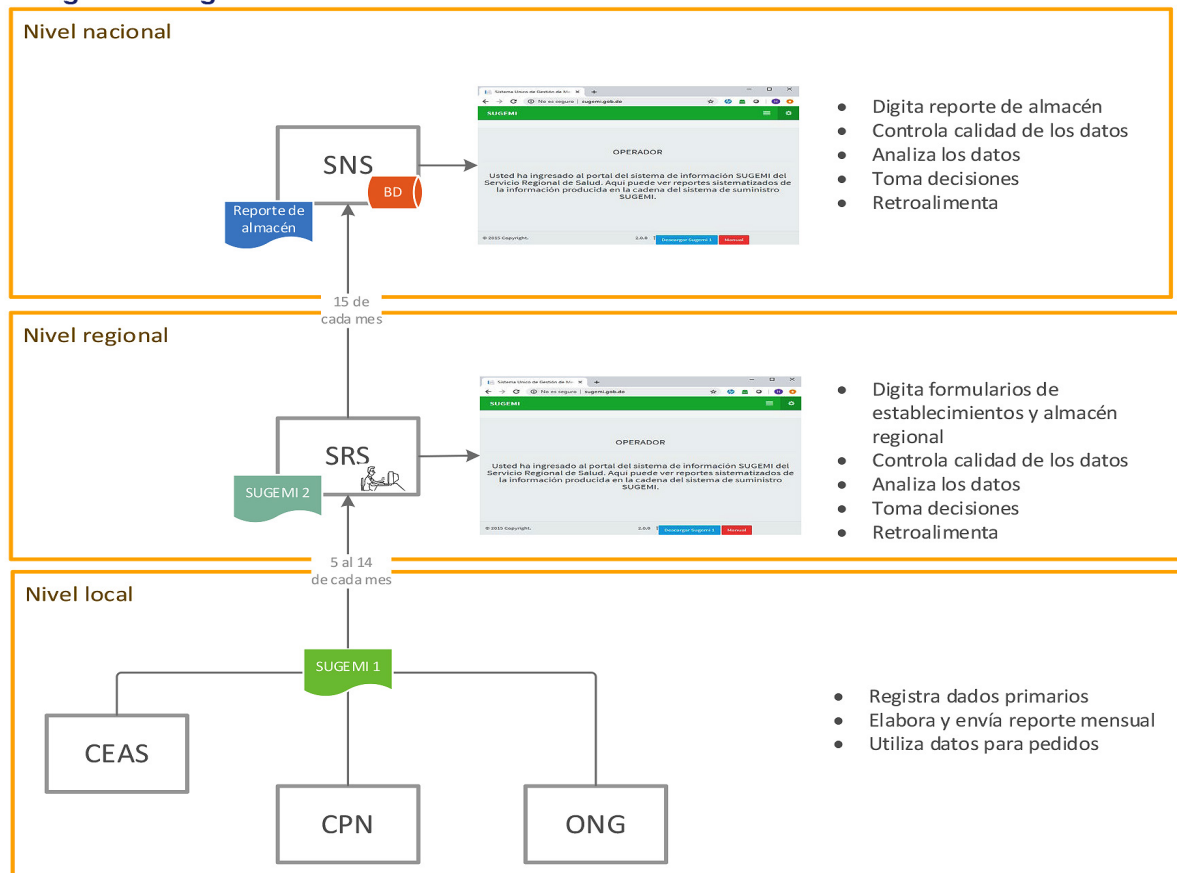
Nivel nacional

Sistema Único de Gestión de M... ×

No es seguro | sugemi.gob.do

SUGEMI

OPERADOR

Usted ha ingresado al portal del sistema de información SUGEMI del Servicio Regional de Salud. Aquí puede ver reportes sistematizados de la información producida en la cadena del sistema de suministro SUGEMI.

© 2015 Copyright. 2.0.6 Descargar Sugemi 1 Manual

SNS

BD

Reporte de almacén

- Digita reporte de almacén
- Controla calidad de los datos
- Analiza los datos
- Toma decisiones
- Retroalimenta

15 de cada mes

Nivel regional

Sistema Único de Gestión de M... ×

No es seguro | sugemi.gob.do

SUGEMI

OPERADOR

Usted ha ingresado al portal del sistema de información SUGEMI del Servicio Regional de Salud. Aquí puede ver reportes sistematizados de la información producida en la cadena del sistema de suministro SUGEMI.

© 2015 Copyright. 2.0.6 Descargar Sugemi 1 Manual

SRS

SUGEMI 2

- Digita formularios de establecimientos y almacén regional
- Controla calidad de los datos
- Analiza los datos
- Toma decisiones
- Retroalimenta

5 al 14 de cada mes

Nivel local

SUGEMI 1

CEAS

CPN

ONG

- Registra dados primarios
- Elabora y envía reporte mensual
- Utiliza datos para pedidos